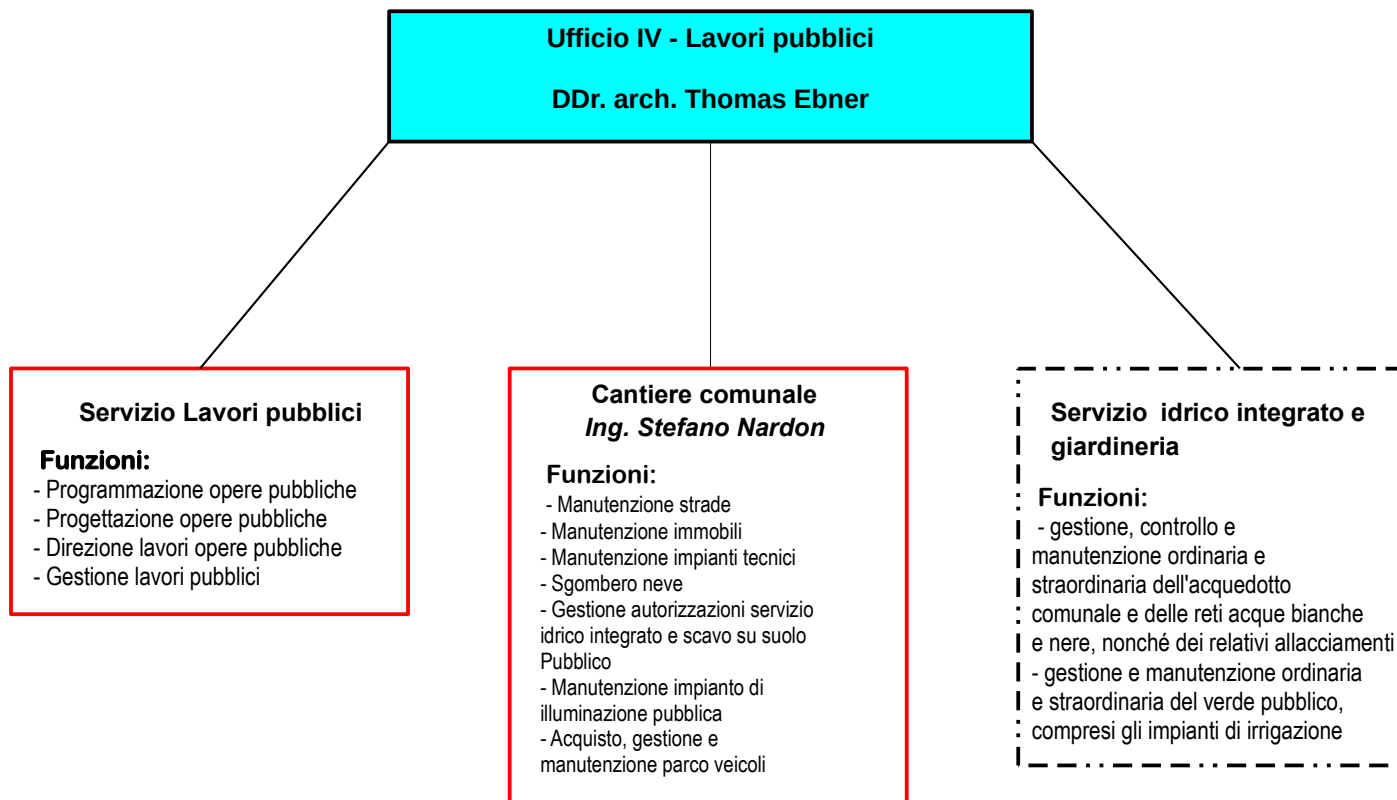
Ufficio IV - Lavori pubblici

DDr. arch. Thomas Ebner

Servizio Lavori pubblici

Funzioni:
- Programmazione opere pubbliche
- Progettazione opere pubbliche
- Direzione lavori opere pubbliche
- Gestione lavori pubblici

Cantiere comunale
Ing. Stefano Nardon

Funzioni:
- Manutenzione strade
- Manutenzione immobili
- Manutenzione impianti tecnici
- Sgombero neve
- Gestione autorizzazioni servizio idrico integrato e scavo su suolo Pubblico
- Manutenzione impianto di illuminazione pubblica
- Acquisto, gestione e manutenzione parco veicoli

Servizio idrico integrato e giardineria

Funzioni:
- gestione, controllo e manutenzione ordinaria e straordinaria dell'acquedotto comunale e delle reti acque bianche e nere, nonché dei relativi allacciamenti
- gestione e manutenzione ordinaria e straordinaria del verde pubblico, compresi gli impianti di irrigazione